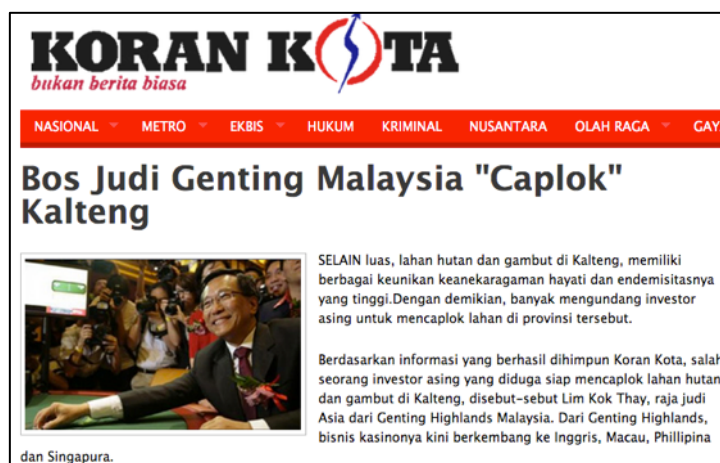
KORAN KOTA
bukan berita biasa

NASIONAL METRO EKBIS HUKUM KRIMINAL NUSANTARA OLAH RAGA GAY

Bos Judi Genting Malaysia "Caplok" Kalteng

SELAIN luas, lahan hutan dan gambut di Kalteng, memiliki berbagai keunikan keanekaragaman hayati dan endemisitasnya yang tinggi.Dengan demikian, banyak mengundang investor asing untuk mencaplok lahan di provinsi tersebut.

Berdasarkan informasi yang berhasil dihimpun Koran Kota, salah seorang investor asing yang diduga siap mencaplok lahan hutan dan gambut di Kalteng, disebut-sebut Lim Kok Thay, raja judi Asia dari Genting Highlands Malaysia. Dari Genting Highlands, bisnis kasinonya kini berkembang ke Inggris, Macau, Phillipina dan Singapura.